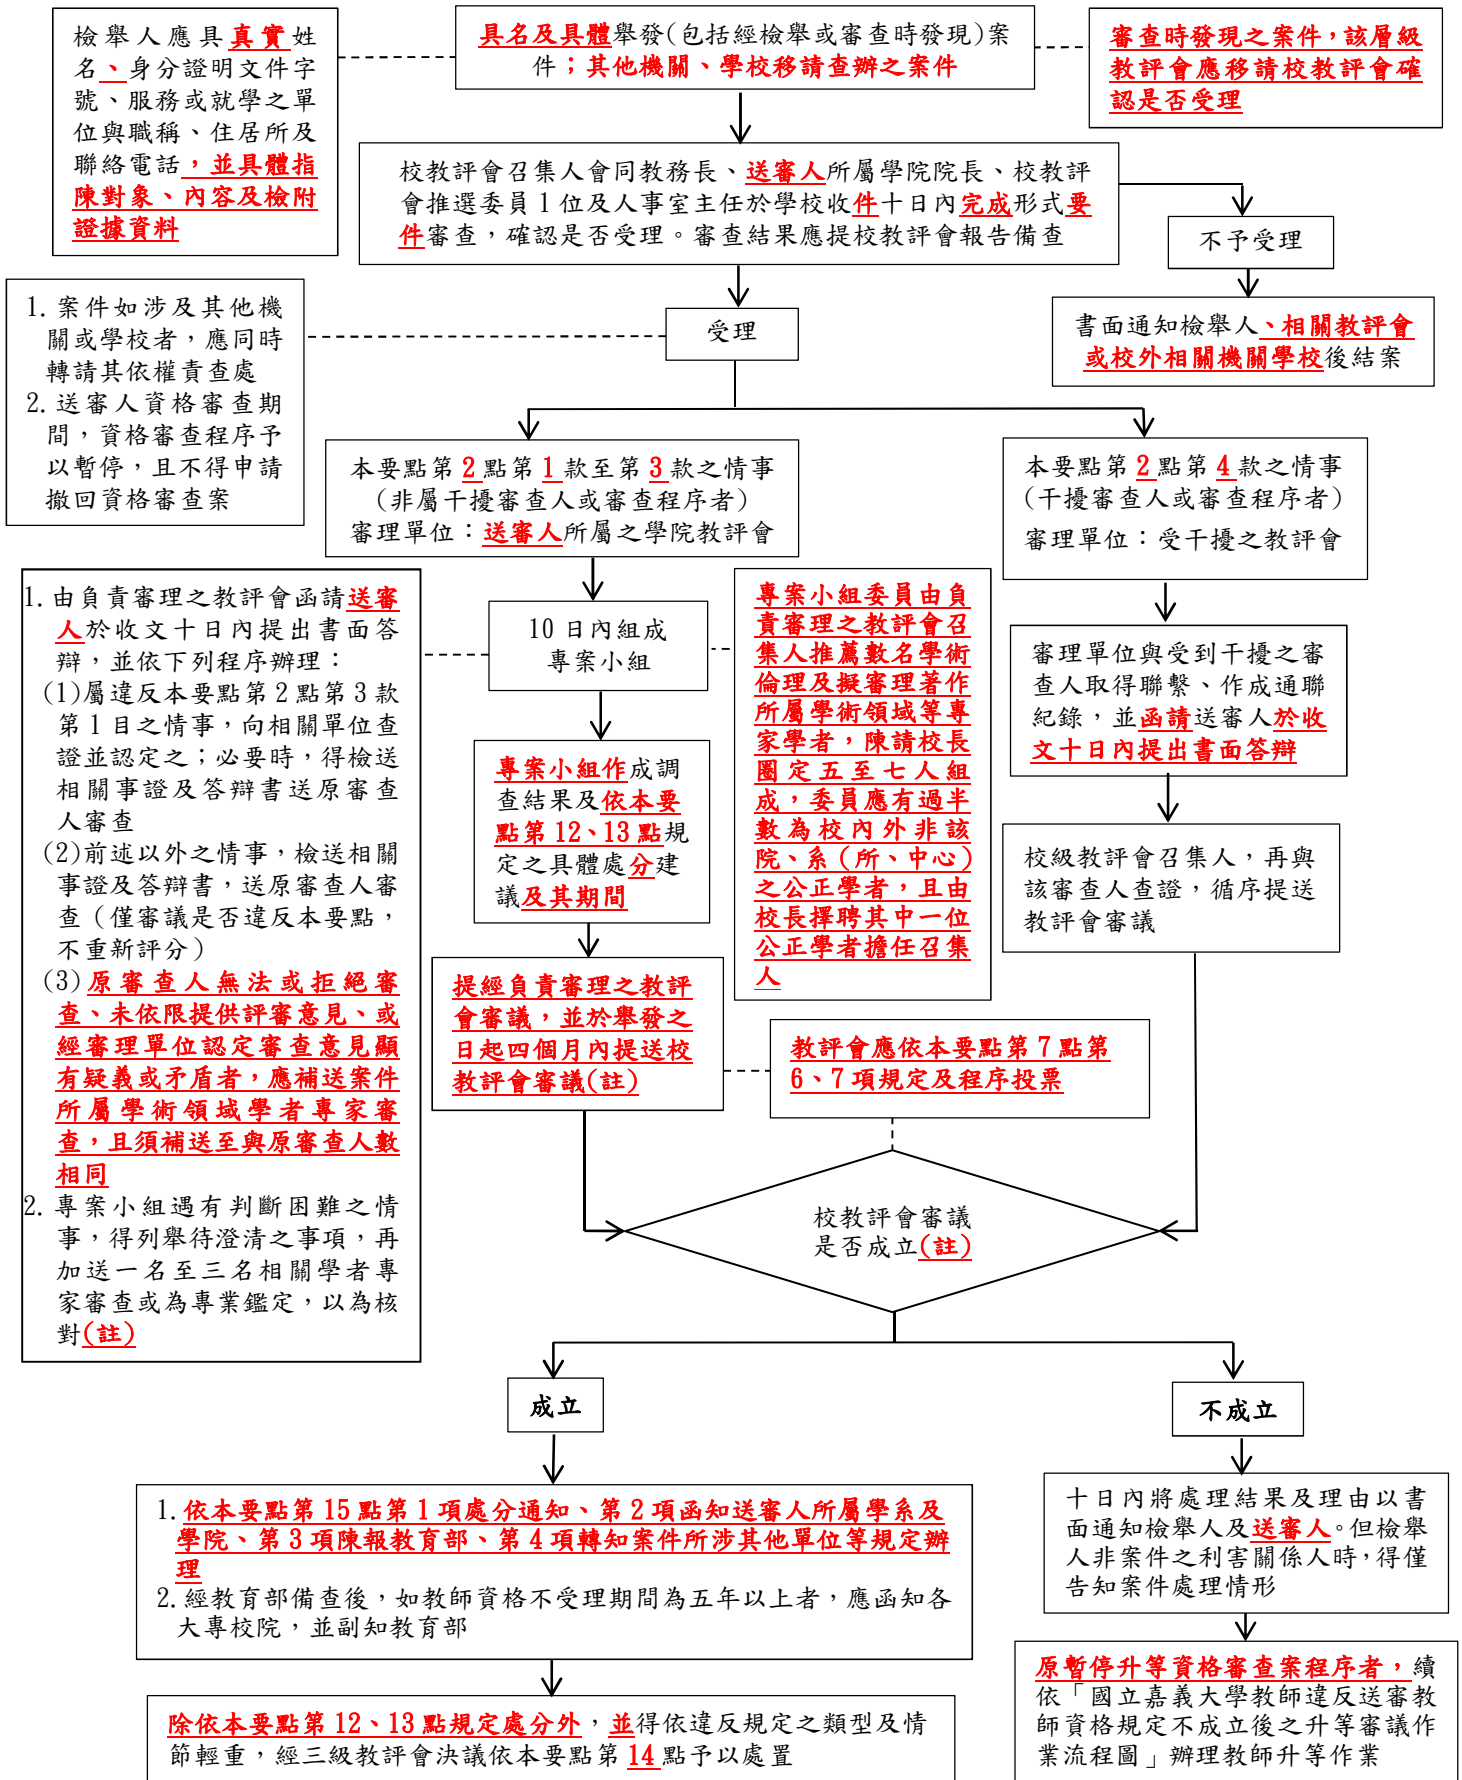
檢舉人應具真實姓名、身分證明文件字號、服務或就學之單位與職稱、住居所及聯絡電話，並具體指陳對象、內容及檢附證據資料

具名及具體舉發(包括經檢舉或審查時發現)案件；其他機關、學校移請查辦之案件

審查時發現之案件，該層級教評會應移請校教評會確認是否受理

校教評會召集人會同教務長、送審人所屬學院院長、校教評會推選委員 1 位及人事室主任於學校收件十日內完成形式要件審查，確認是否受理。審查結果應提校教評會報告備查

不予受理

書面通知檢舉人、相關教評會或校外相關機關學校後結案

1. 案件如涉及其他機關或學校者，應同時轉請其依權責查處
2. 送審人資格審查期間，資格審查程序予以暫停，且不得申請撤回資格審查案

受理

本要點第 2 點第 1 款至第 3 款之情事（非屬干擾審查人或審查程序者）
審理單位：送審人所屬之學院教評會

本要點第 2 點第 4 款之情事（干擾審查人或審查程序者）
審理單位：受干擾之教評會

1. 由負責審理之教評會函請送審人於收文十日內提出書面答辯，並依下列程序辦理：
(1)屬違反本要點第 2 點第 3 款第 1 目之情事，向相關單位查證並認定之；必要時，得檢送相關事證及答辯書送原審查人審查
(2)前述以外之情事，檢送相關事證及答辯書，送原審查人審查（僅審議是否違反本要點，不重新評分）
(3)原審查人無法或拒絕審查、未依限提供評審意見、或經審理單位認定審查意見顯有疑義或矛盾者，應補送案件所屬學術領域學者專家審查，且須補送至與原審查人數相同
2. 專案小組遇有判斷困難之情事，得列舉待澄清之事項，再加送一名至三名相關學者專家審查或為專業鑑定，以為核對(註)

10 日內組成專案小組

專案小組委員由負責審理之教評會召集人推薦數名學術倫理及擬審理著作所屬學術領域等專家學者，陳請校長圈定五至七人組成，委員應有過半數為校內外非該院、系（所、中心）之公正學者，且由校長擇聘其中一位公正學者擔任召集人

審理單位與受到干擾之審查人取得聯繫、作成通聯紀錄，並函請送審人於收文十日內提出書面答辯

專案小組作成調查結果及依本要點第 12、13 點規定之具體處分建議及其期間

校級教評會召集人，再與該審查人查證，循序提送教評會審議

提經負責審理之教評會審議，並於舉發之日起四個月內提送校教評會審議(註)

教評會應依本要點第 7 點第 6、7 項規定及程序投票

校教評會審議是否成立(註)

成立

不成立

1. 依本要點第 15 點第 1 項處分通知、第 2 項函知送審人所屬學系及學院、第 3 項陳報教育部、第 4 項轉知案件所涉其他單位等規定辦理
2. 經教育部備查後，如教師資格不受理期間為五年以上者，應函知各大專校院，並副知教育部

十日內將處理結果及理由以書面通知檢舉人及送審人。但檢舉人非案件之利害關係人時，得僅告知案件處理情形

除依本要點第 12、13 點規定處分外，並得依違反規定之類型及情節輕重，經三級教評會決議依本要點第 14 點予以處置

原暫停升等資格審查案程序者，續依「國立嘉義大學教師違反送審教師資格規定不成立後之升等審議作業流程圖」辦理教師升等作業